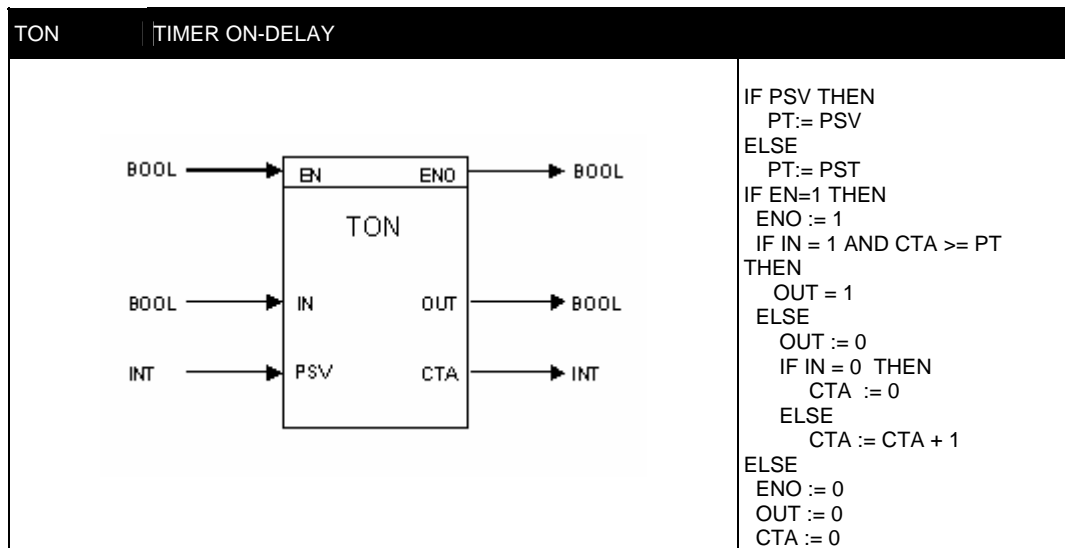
| TON | TIMER ON-DELAY |
|---|---|

BOOL
EN
ENO
BOOL
TON
BOOL
IN
OUT
BOOL
INT
PSV
CTA
INT

IF PSV THEN
PT:= PSV
ELSE
PT:= PST
IF EN=1 THEN
ENO := 1
IF IN = 1 AND CTA >= PT THEN
OUT = 1
ELSE
OUT := 0
IF IN = 0 THEN
CTA := 0
ELSE
CTA := CTA + 1
ELSE
ENO := 0
OUT := 0
CTA := 0